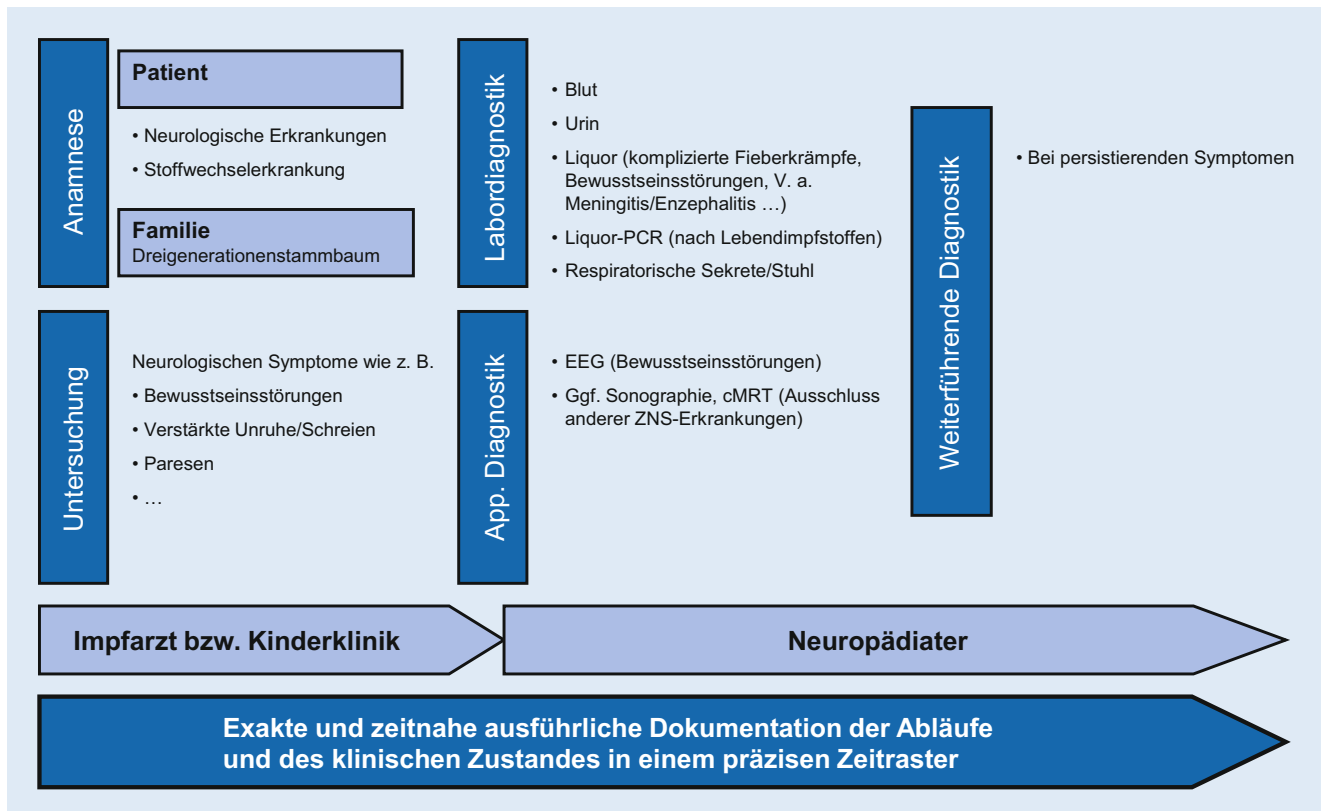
Anamnese

Patient

• Neurologische Erkrankungen
• Stoffwechselerkrankung

Familie
Dreigenerationenstammbaum

Untersuchung

Neurologischen Symptome wie z. B.
• Bewusstseinsstörungen
• Verstärkte Unruhe/Schreien
• Paresen
• …

Labordiagnostik

• Blut
• Urin
• Liquor (komplizierte Fieberkrämpfe, Bewusstseinsstörungen, V. a. Meningitis/Enzephalitis …)
• Liquor-PCR (nach Lebendimpfstoffen)
• Respiratorische Sekrete/Stuhl

App. Diagnostik

• EEG (Bewusstseinsstörungen)
• Ggf. Sonographie, cMRT (Ausschluss anderer ZNS-Erkrankungen)

Weiterführende Diagnostik

• Bei persistierenden Symptomen

Impfarzt bzw. Kinderklinik

Neuropädiater

Exakte und zeitnahe ausführliche Dokumentation der Abläufe und des klinischen Zustandes in einem präzisen Zeitraster